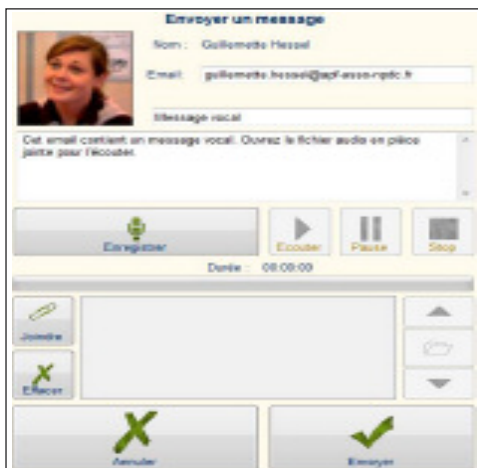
Envoyer un message

Nom : Guillemette Hessel

Email : guillemette.hessel@apf-asso-npdc.fr

Message vocal

Cet email contient un message vocal. Ouvrez le fichier audio en pièce jointe pour l'écouter.

Enregistrer

Ecouter

Pause

Stop

Durée : 00:00:00

Joindre

Effacer

Annuler

Envoyer